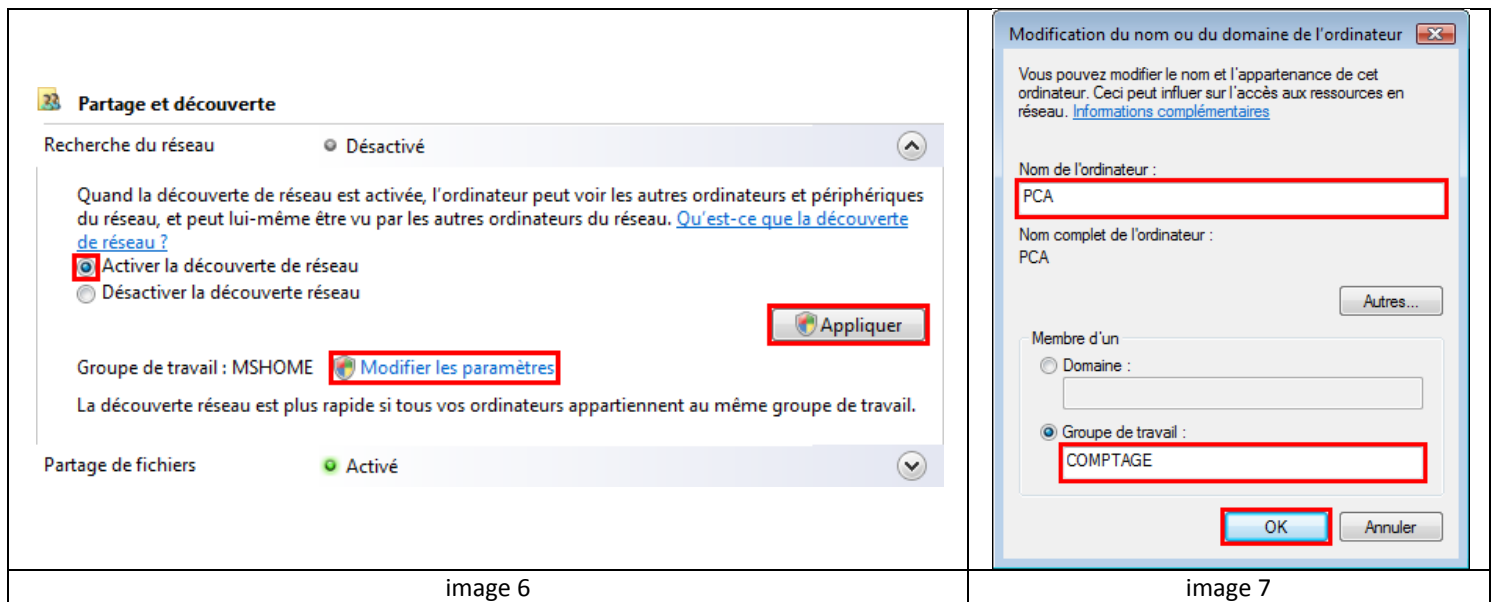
Partage et découverte

Recherche du réseau Désactivé

Quand la découverte de réseau est activée, l'ordinateur peut voir les autres ordinateurs et périphériques du réseau, et peut lui-même être vu par les autres ordinateurs du réseau. Qu'est-ce que la découverte de réseau ?

Activer la découverte de réseau

Désactiver la découverte réseau

Appliquer

Groupe de travail : MSHOME Modifier les paramètres

La découverte réseau est plus rapide si tous vos ordinateurs appartiennent au même groupe de travail.

Partage de fichiers Activé

image 6

Modification du nom ou du domaine de l'ordinateur

Vous pouvez modifier le nom et l'appartenance de cet ordinateur. Ceci peut influer sur l'accès aux ressources en réseau. Informations complémentaires

Nom de l'ordinateur :

PCA

Nom complet de l'ordinateur :

PCA

Autres...

Membre d'un

Domaine :

Groupe de travail :

COMPTAGE

OK Annuler

image 7